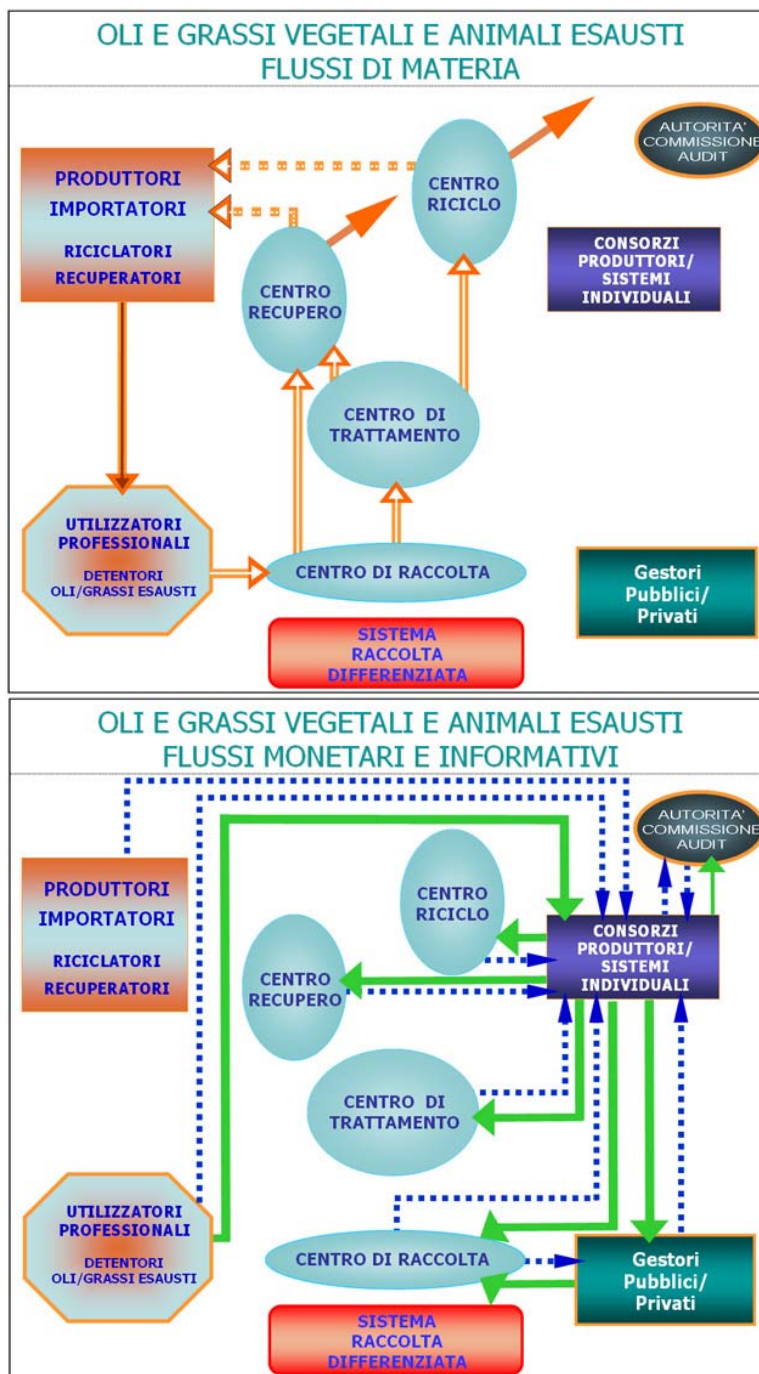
OLI E GRASSI VEGETALI E ANIMALI ESAUSTI
FLUSSI DI MATERIA

AUTORITA' COMMISSIONE AUDIT

PRODUTTORI
IMPORTATORI
RICICLATORI
RECUPERATORI

CENTRO RICICLO

CONSORZI PRODUTTORI/ SISTEMI INDIVIDUALI

CENTRO RECUPERO

CENTRO DI TRATTAMENTO

UTILIZZATORI PROFESSIONALI
DETENTORI OLI/GRASSI ESAUSTI

CENTRO DI RACCOLTA

Gestori Pubblici/ Privati

SISTEMA RACCOLTA DIFFERENZIATA

OLI E GRASSI VEGETALI E ANIMALI ESAUSTI
FLUSSI MONETARI E INFORMATIVI

AUTORITA' COMMISSIONE AUDIT

PRODUTTORI
IMPORTATORI
RICICLATORI
RECUPERATORI

CENTRO RICICLO

CONSORZI PRODUTTORI/ SISTEMI INDIVIDUALI

CENTRO RECUPERO

CENTRO DI TRATTAMENTO

UTILIZZATORI PROFESSIONALI
DETENTORI OLI/GRASSI ESAUSTI

CENTRO DI RACCOLTA

Gestori Pubblici/ Privati

SISTEMA RACCOLTA DIFFERENZIATA